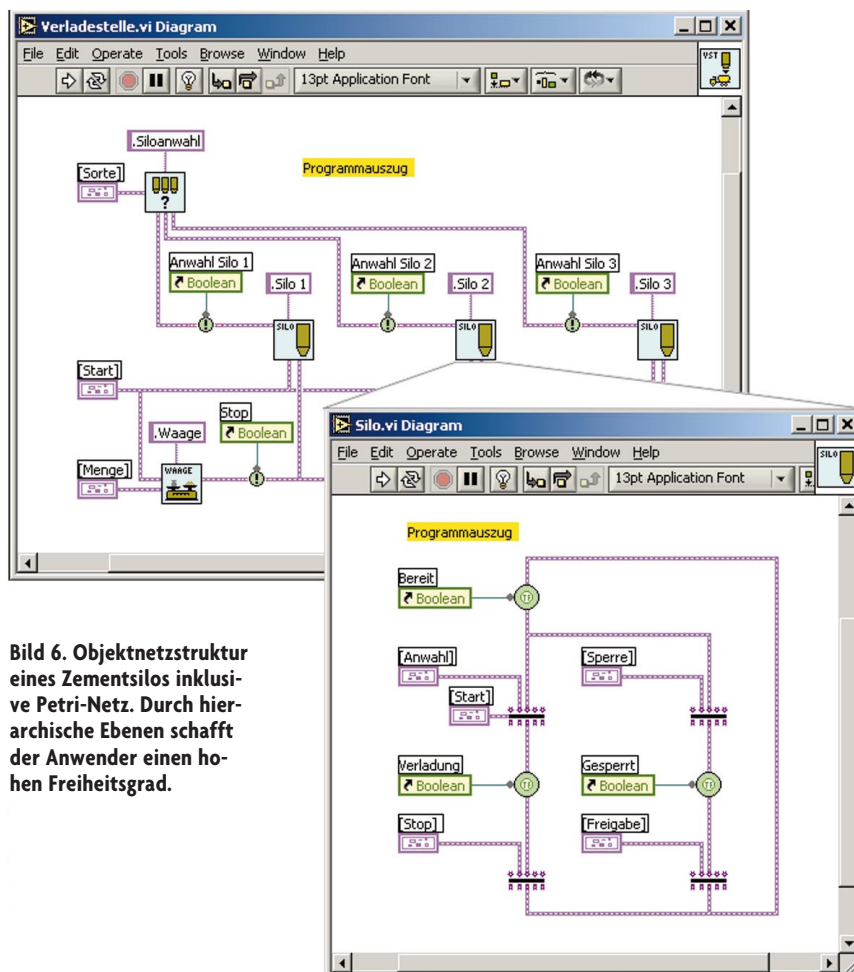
Verladestelle.vi Diagram

File Edit Operate Tools Browse Window Help

13pt Application Font

VST

.Siloanwahl

Programmauszug

[Sorte]

?

Anwahl Silo 1
Boolean

.Silo 1

Anwahl Silo 2
Boolean

.Silo 2

Anwahl Silo 3
Boolean

.Silo 3

SILO

SILO

SILO

[Start]

.Waage

Stop
Boolean

[Menge]

WAAGE

Silo.vi Diagram

File Edit Operate Tools Browse Window Help

13pt Application Font

SILO

Programmauszug

Bereit
Boolean

[Anwahl]

[Start]

[Sperre]

Verladung
Boolean

Gesperrt
Boolean

[Stop]

[Freigabe]

Bild 6. Objektnetzstruktur eines Zementsilos inklusive Petri-Netz. Durch hierarchische Ebenen schafft der Anwender einen hohen Freiheitsgrad.